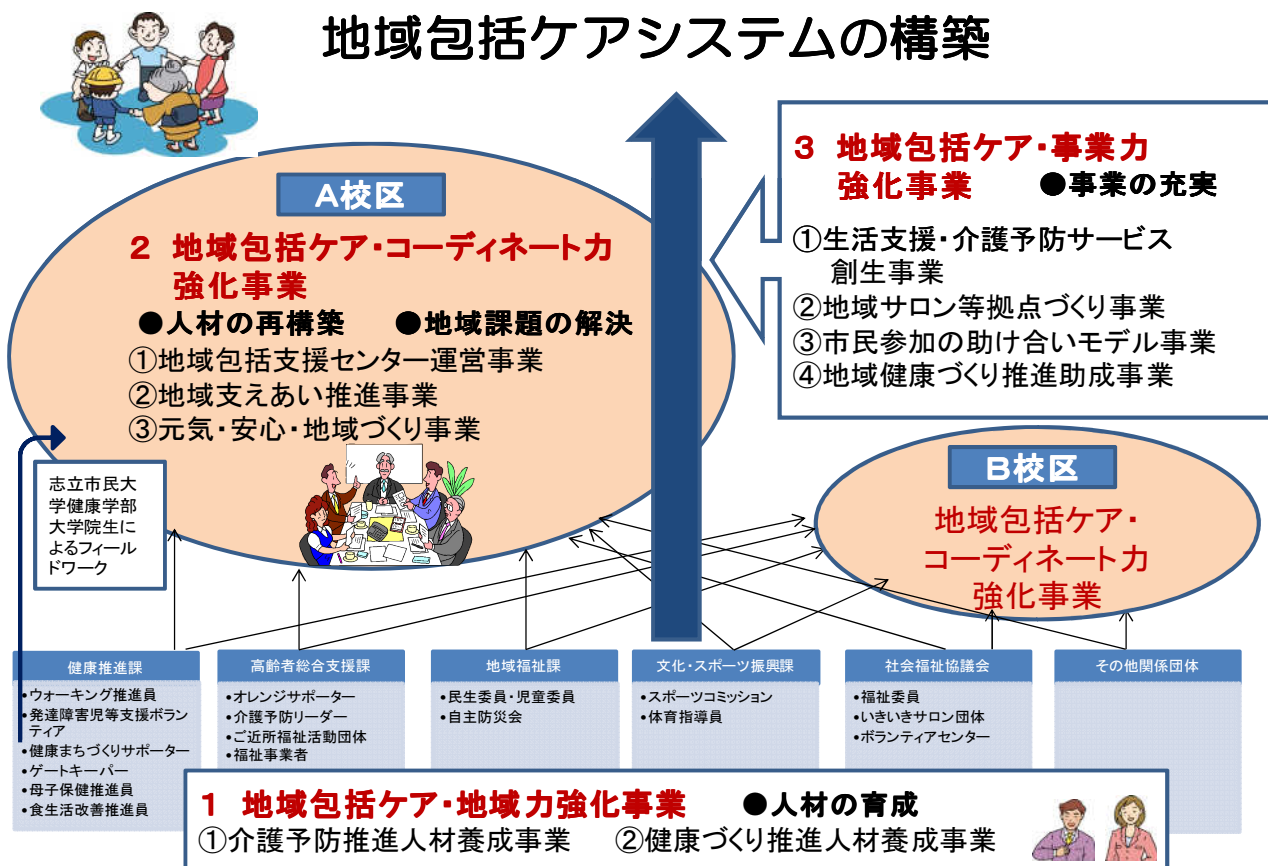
地域包括ケアシステムの構築

A校区

2 地域包括ケア・コーディネート力強化事業

●人材の再構築 ●地域課題の解決

①地域包括支援センター運営事業
②地域支えあい推進事業
③元気・安心・地域づくり事業

3 地域包括ケア・事業力強化事業 ●事業の充実

①生活支援・介護予防サービス創生事業
②地域サロン等拠点づくり事業
③市民参加の助け合いモデル事業
④地域健康づくり推進助成事業

B校区

地域包括ケア・コーディネート力強化事業

志立市民大学健康学部大学院生によるフィールドワーク

健康推進課
•ウォーキング推進員
•発達障害児等支援ボランティア
•健康まちづくりサポーター
•ゲートキーパー
•母子保健推進員
•食生活改善推進員

高齢者総合支援課
•オレンジサポーター
•介護予防リーダー
•ご近所福祉活動団体
•福祉事業者

地域福祉課
•民生委員・児童委員
•自主防災会

文化・スポーツ振興課
•スポーツコミッション
•体育指導員

社会福祉協議会
•福祉委員
•いきいきサロン団体
•ボランティアセンター

その他関係団体

1 地域包括ケア・地域力強化事業 ●人材の育成
①介護予防推進人材養成事業 ②健康づくり推進人材養成事業